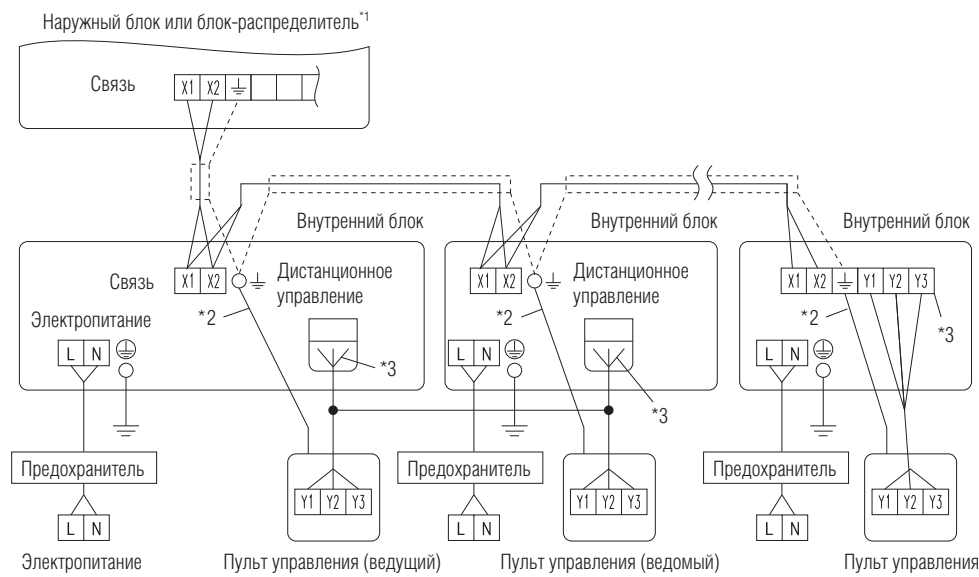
Наружный блок или блок-распределитель$^{*1}$

Связь

X1 X2 ⏚

Внутренний блок

Внутренний блок

Внутренний блок

Связь

X1 X2 ⏚

Дистанционное управление

X1 X2 ⏚

Дистанционное управление

X1 X2 ⏚ Y1 Y2 Y3

Электропитание

*2

*2

*2

*3

L N

L N

L N

*3

*3

Предохранитель

Предохранитель

Предохранитель

L N

L N

L N

Y1 Y2 Y3

Y1 Y2 Y3

Y1 Y2 Y3

Электропитание

Пульт управления (ведущий)

Пульт управления (ведомый)

Пульт управления